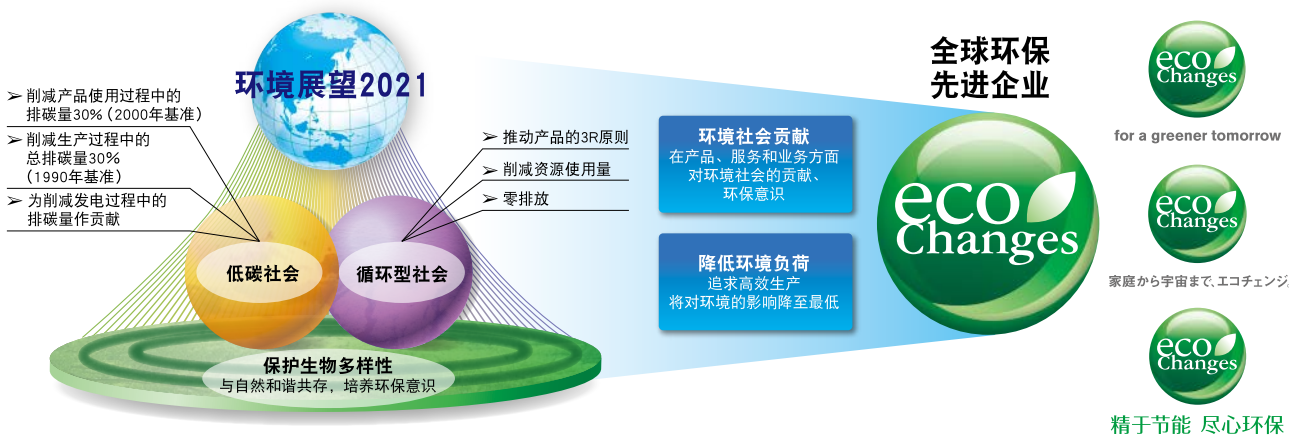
环境展望2021

➢ 削减产品使用过程中的排碳量30%（2000年基准）

➢ 削减生产过程中的总排碳量30%（1990年基准）

➢ 为削减发电过程中的排碳量作贡献

➢ 推动产品的3R原则

➢ 削减资源使用量

➢ 零排放

低碳社会

循环型社会

保护生物多样性
与自然和谐共存，培养环保意识

环境社会贡献
在产品、服务和业务方面对环境社会的贡献、环保意识

降低环境负荷
追求高效生产
将对环境的影响降至最低

全球环保
先进企业

eco Changes

eco Changes

for a greener tomorrow

eco Changes

家庭から宇宙まで、エコチェンジ

eco Changes

精于节能 尽心环保